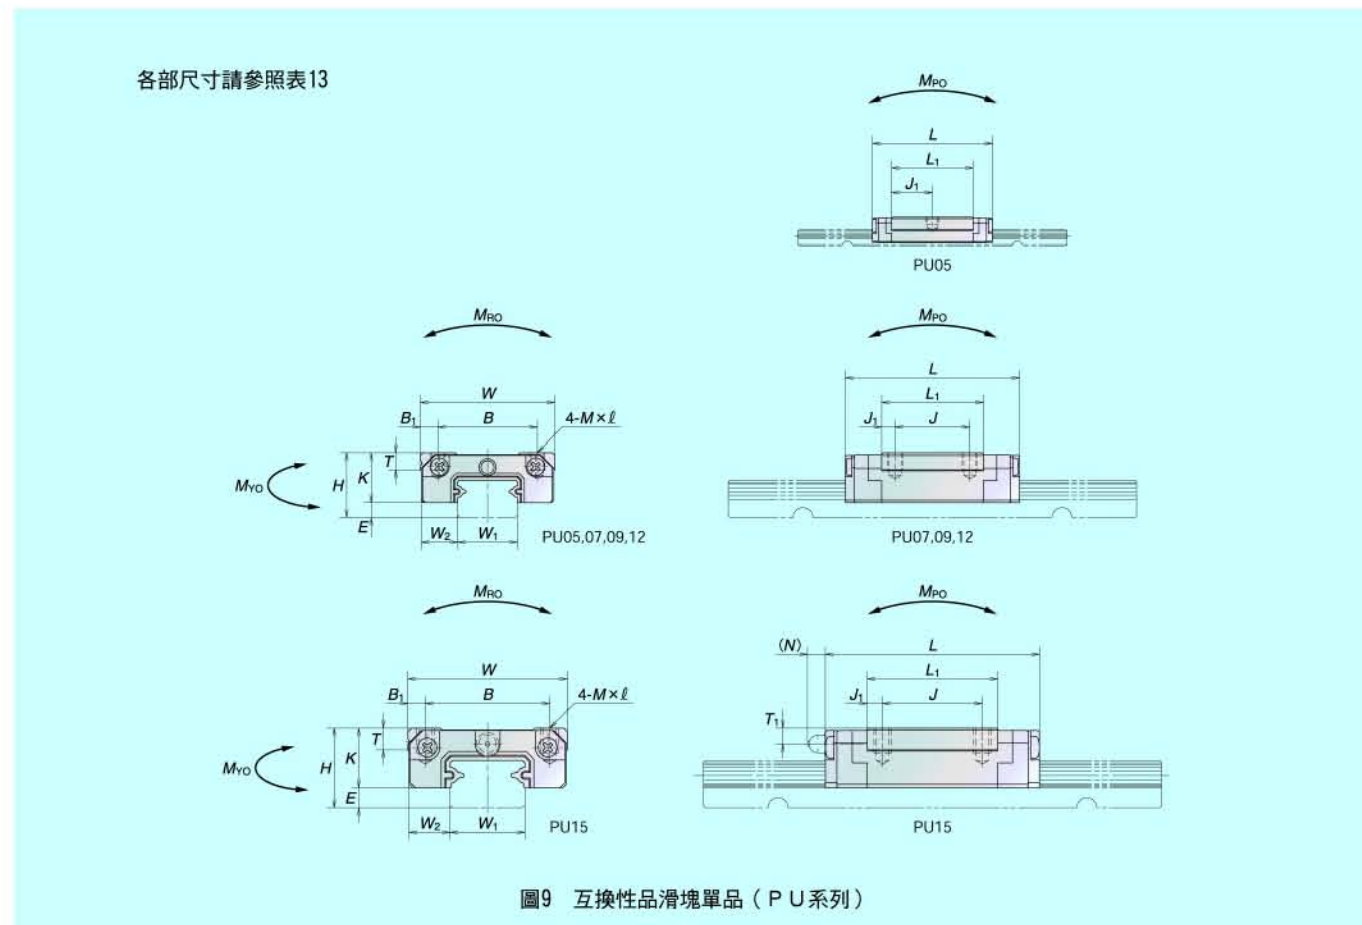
各部尺寸請參照表13

$M_{PO}$

$L$

$L_1$

$J_1$

PU05

$M_{RO}$

$W$

$B_1$

$B$

4-$M\times\ell$

$T$

$M_{YO}$

$H$

$K$

$E$

$W_2$

$W_1$

PU05,07,09,12

$M_{PO}$

$L$

$L_1$

$J_1$

$J$

PU07,09,12

$M_{RO}$

$W$

$B_1$

$B$

4-$M\times\ell$

$T$

$M_{YO}$

$H$

$K$

$E$

$W_2$

$W_1$

PU15

$M_{PO}$

$(N)$

$L$

$L_1$

$J_1$

$J$

$T_1$

PU15

圖9　互換性品滑塊單品（ＰＵ系列）